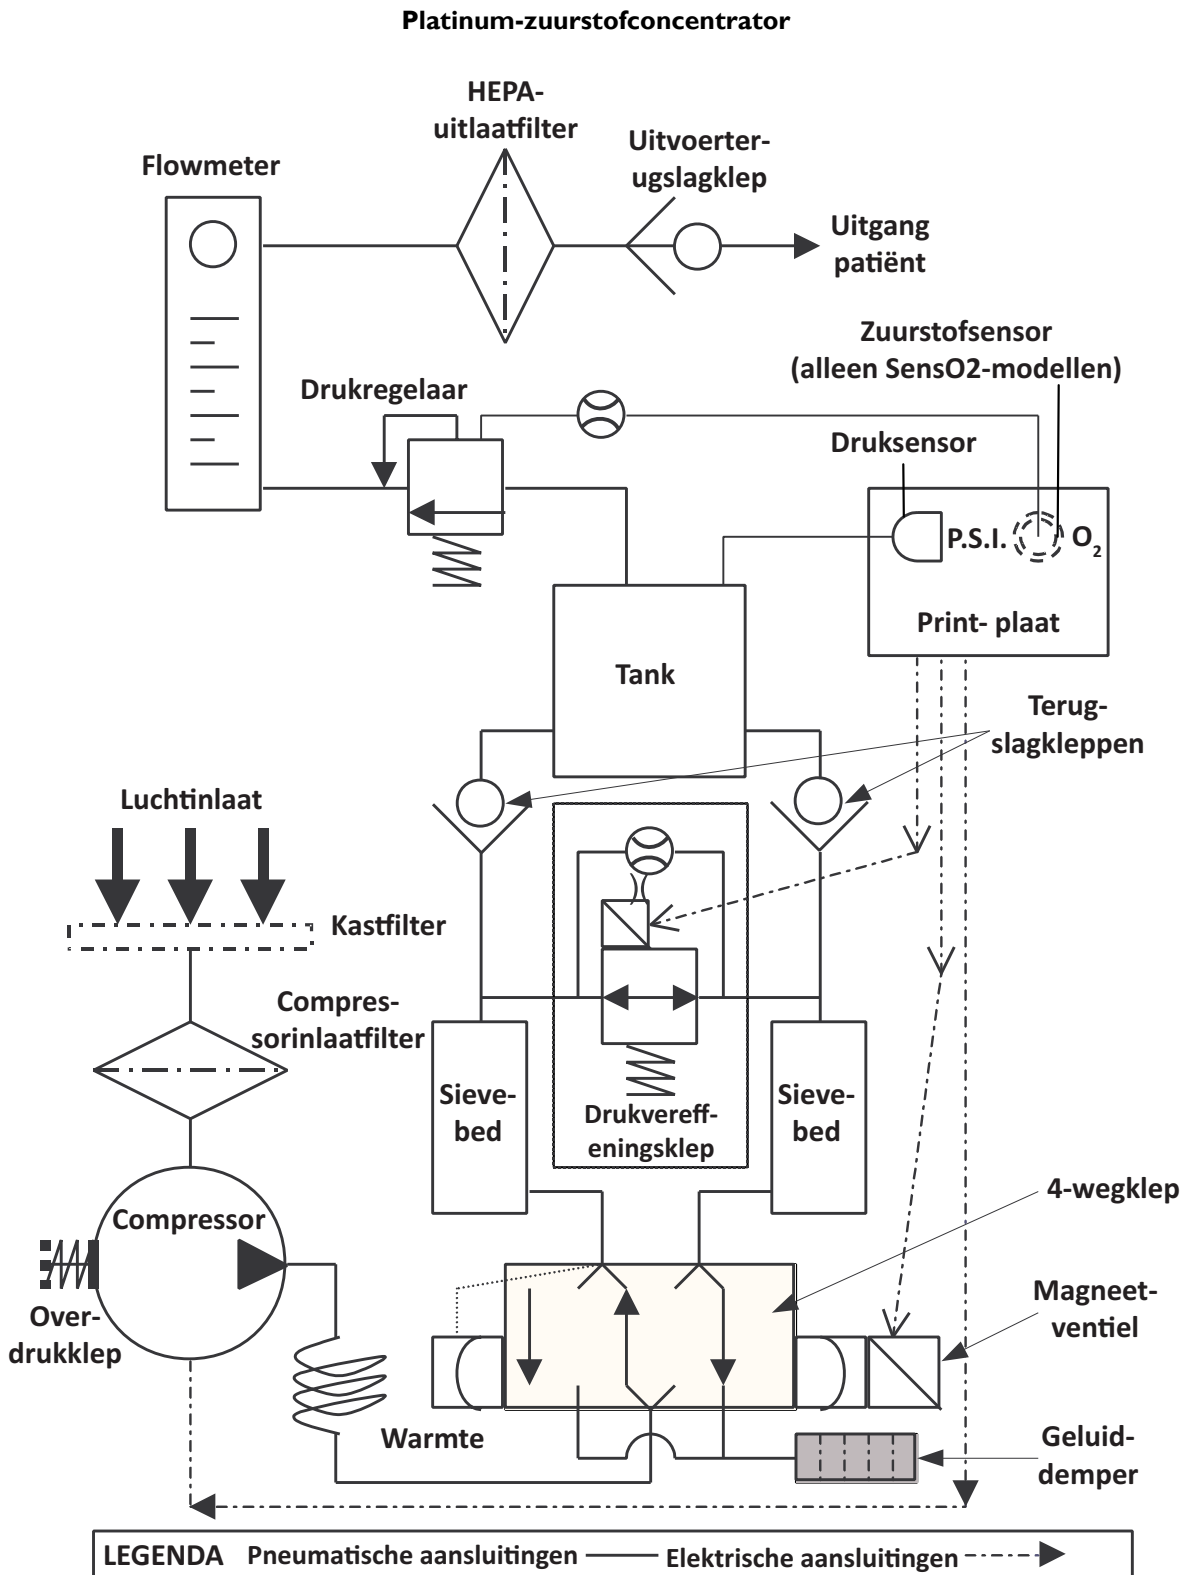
Platinum-zuurstofconcentrator

HEPA-uitlaatfilter

Flowmeter

Uitvoerterugslagklep

Uitgang patiënt

Zuurstofsensor (alleen SensO2-modellen)

Drukregelaar

Druksensor

P.S.I.

$O_2$

Print- plaat

Tank

Terugslagkleppen

Luchtinlaat

Kastfilter

Compressorinlaatfilter

Sievebed

Drukvereffeningsklep

Sievebed

4-wegklep

Compressor

Magneetventiel

Overdrukklep

Warmte

Geluiddemper

LEGENDA Pneumatische aansluitingen Elektrische aansluitingen